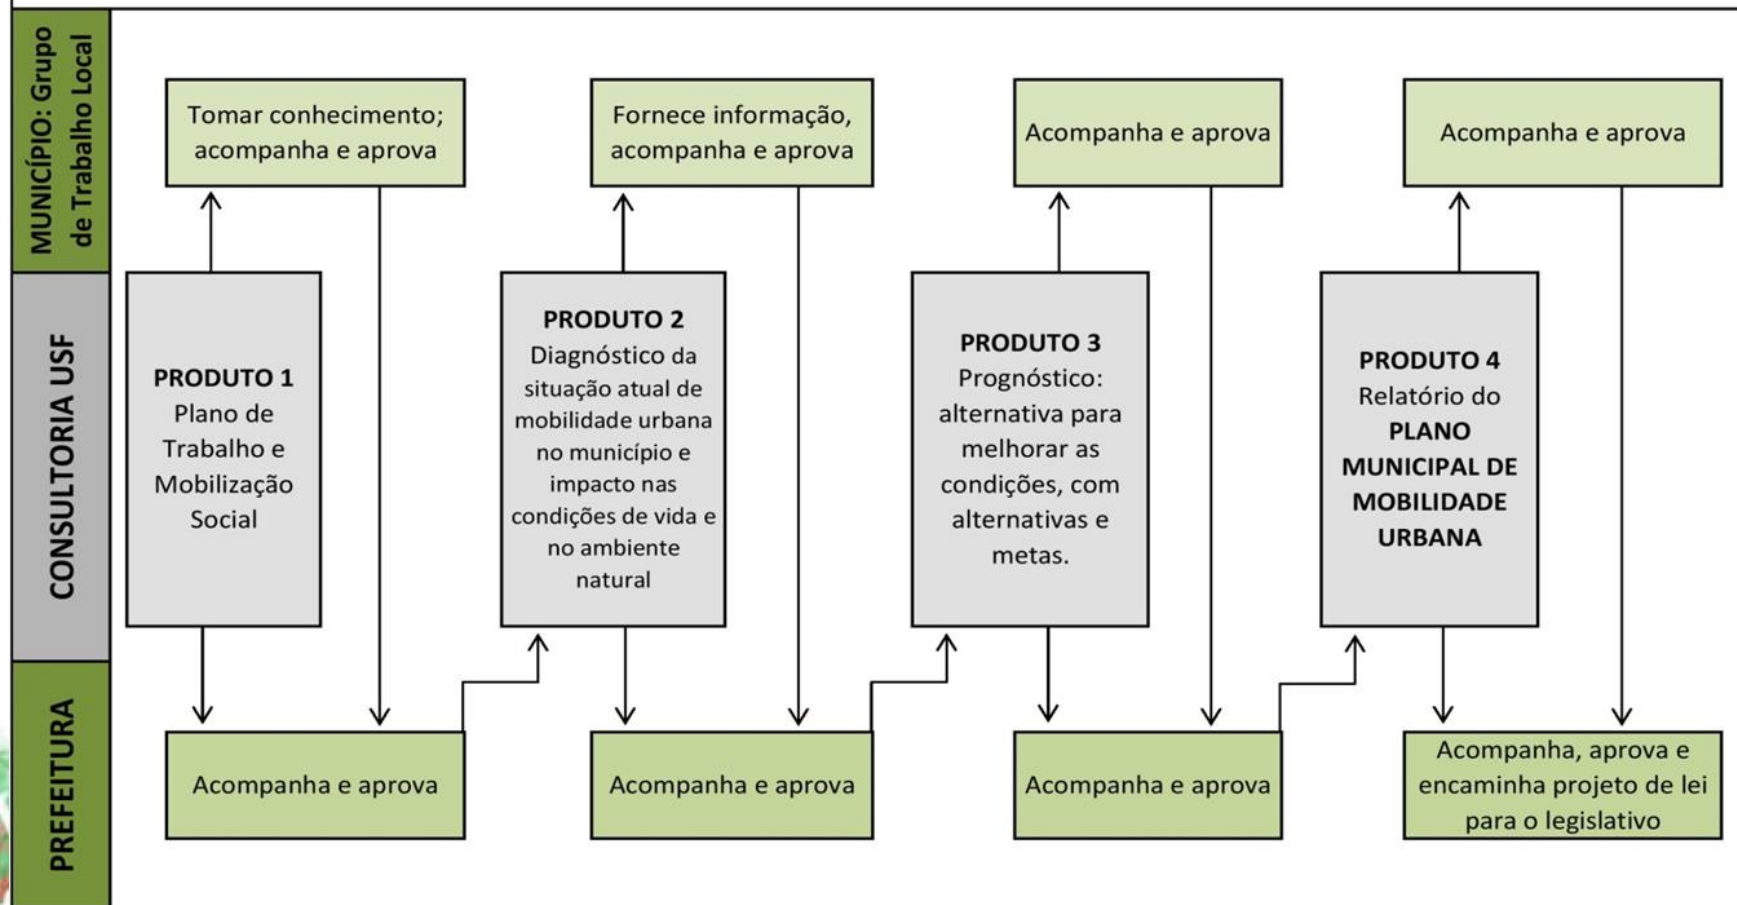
MUNICÍPIO: Grupo de Trabalho Local

Tomar conhecimento; acompanha e aprova

Fornece informação, acompanha e aprova

Acompanha e aprova

Acompanha e aprova

CONSULTORIA USF

**PRODUTO 1**
Plano de Trabalho e Mobilização Social

**PRODUTO 2**
Diagnóstico da situação atual de mobilidade urbana no município e impacto nas condições de vida e no ambiente natural

**PRODUTO 3**
Prognóstico: alternativa para melhorar as condições, com alternativas e metas.

**PRODUTO 4**
Relatório do **PLANO MUNICIPAL DE MOBILIDADE URBANA**

PREFEITURA

Acompanha e aprova

Acompanha e aprova

Acompanha e aprova

Acompanha, aprova e encaminha projeto de lei para o legislativo